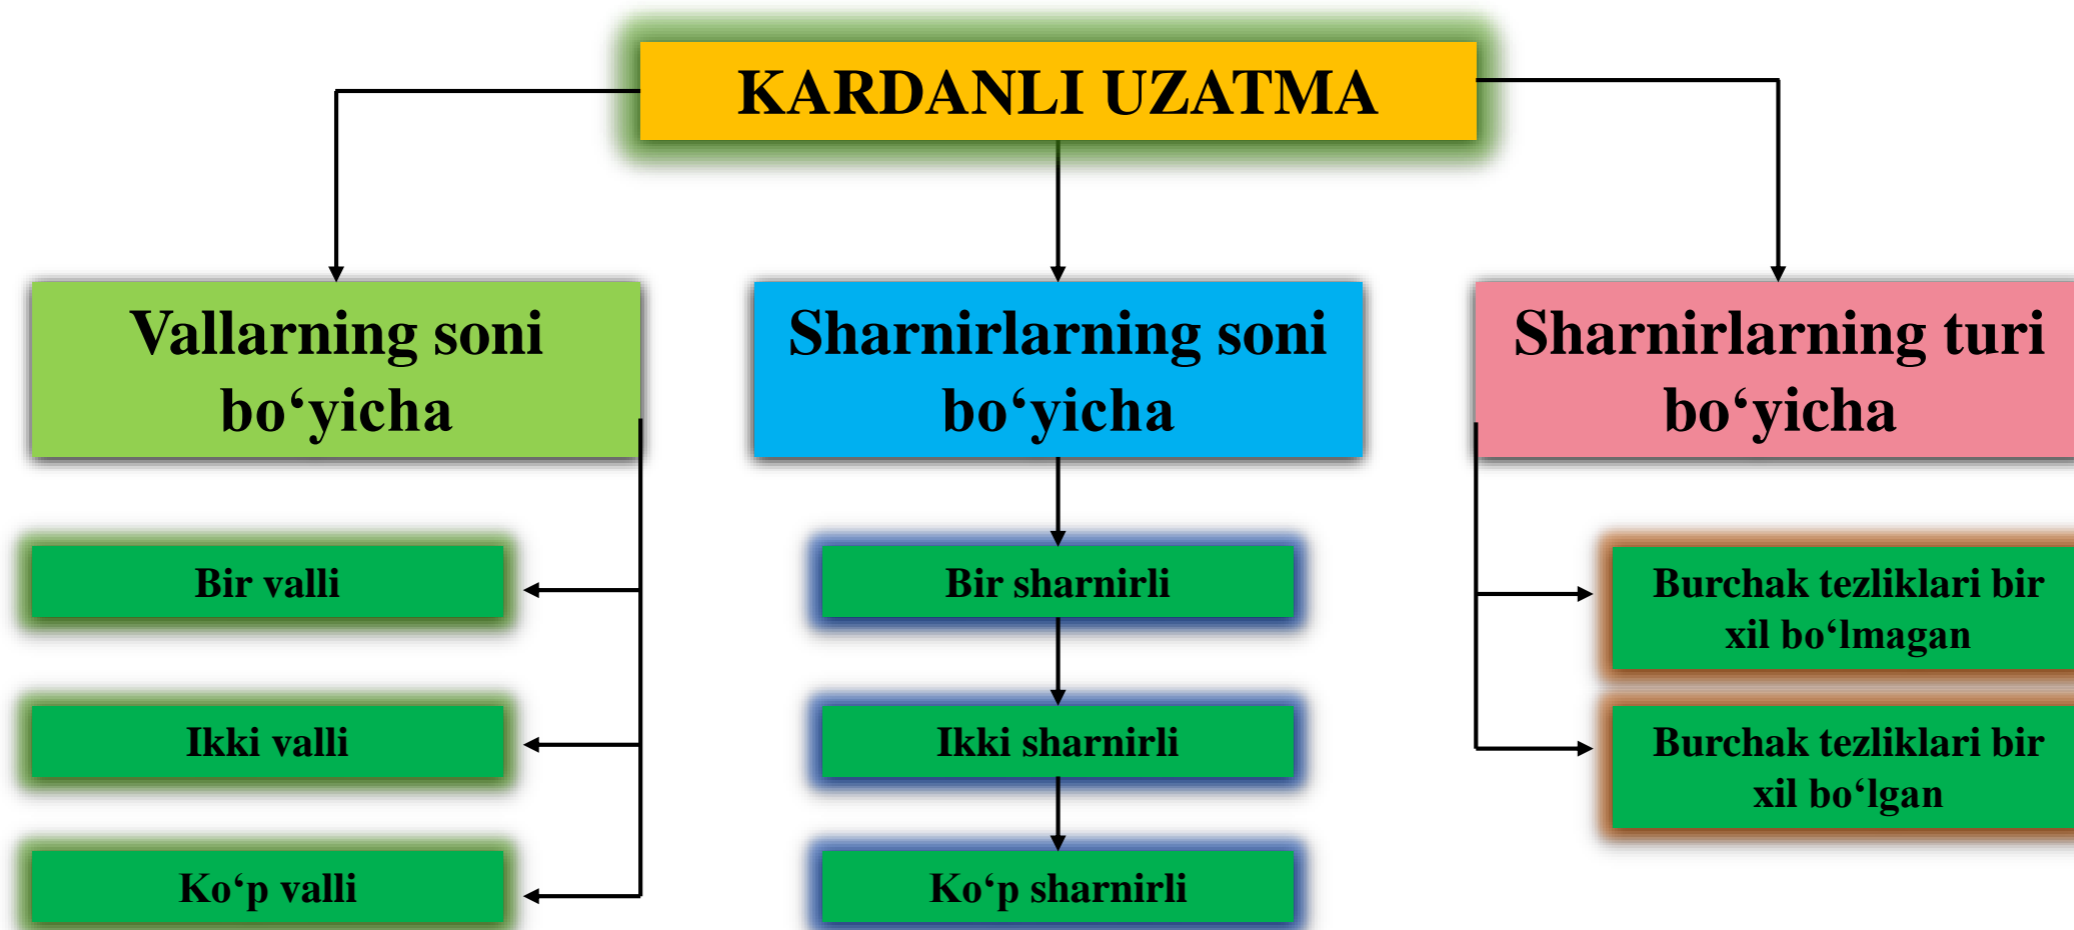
KARDANLI UZATMA

Vallarning soni bo‘yicha

Bir valli

Ikki valli

Ko‘p valli

Sharnirlarning soni bo‘yicha

Bir sharnirli

Ikki sharnirli

Ko‘p sharnirli

Sharnirlarning turi bo‘yicha

Burchak tezliklari bir xil bo‘lmagan

Burchak tezliklari bir xil bo‘lgan